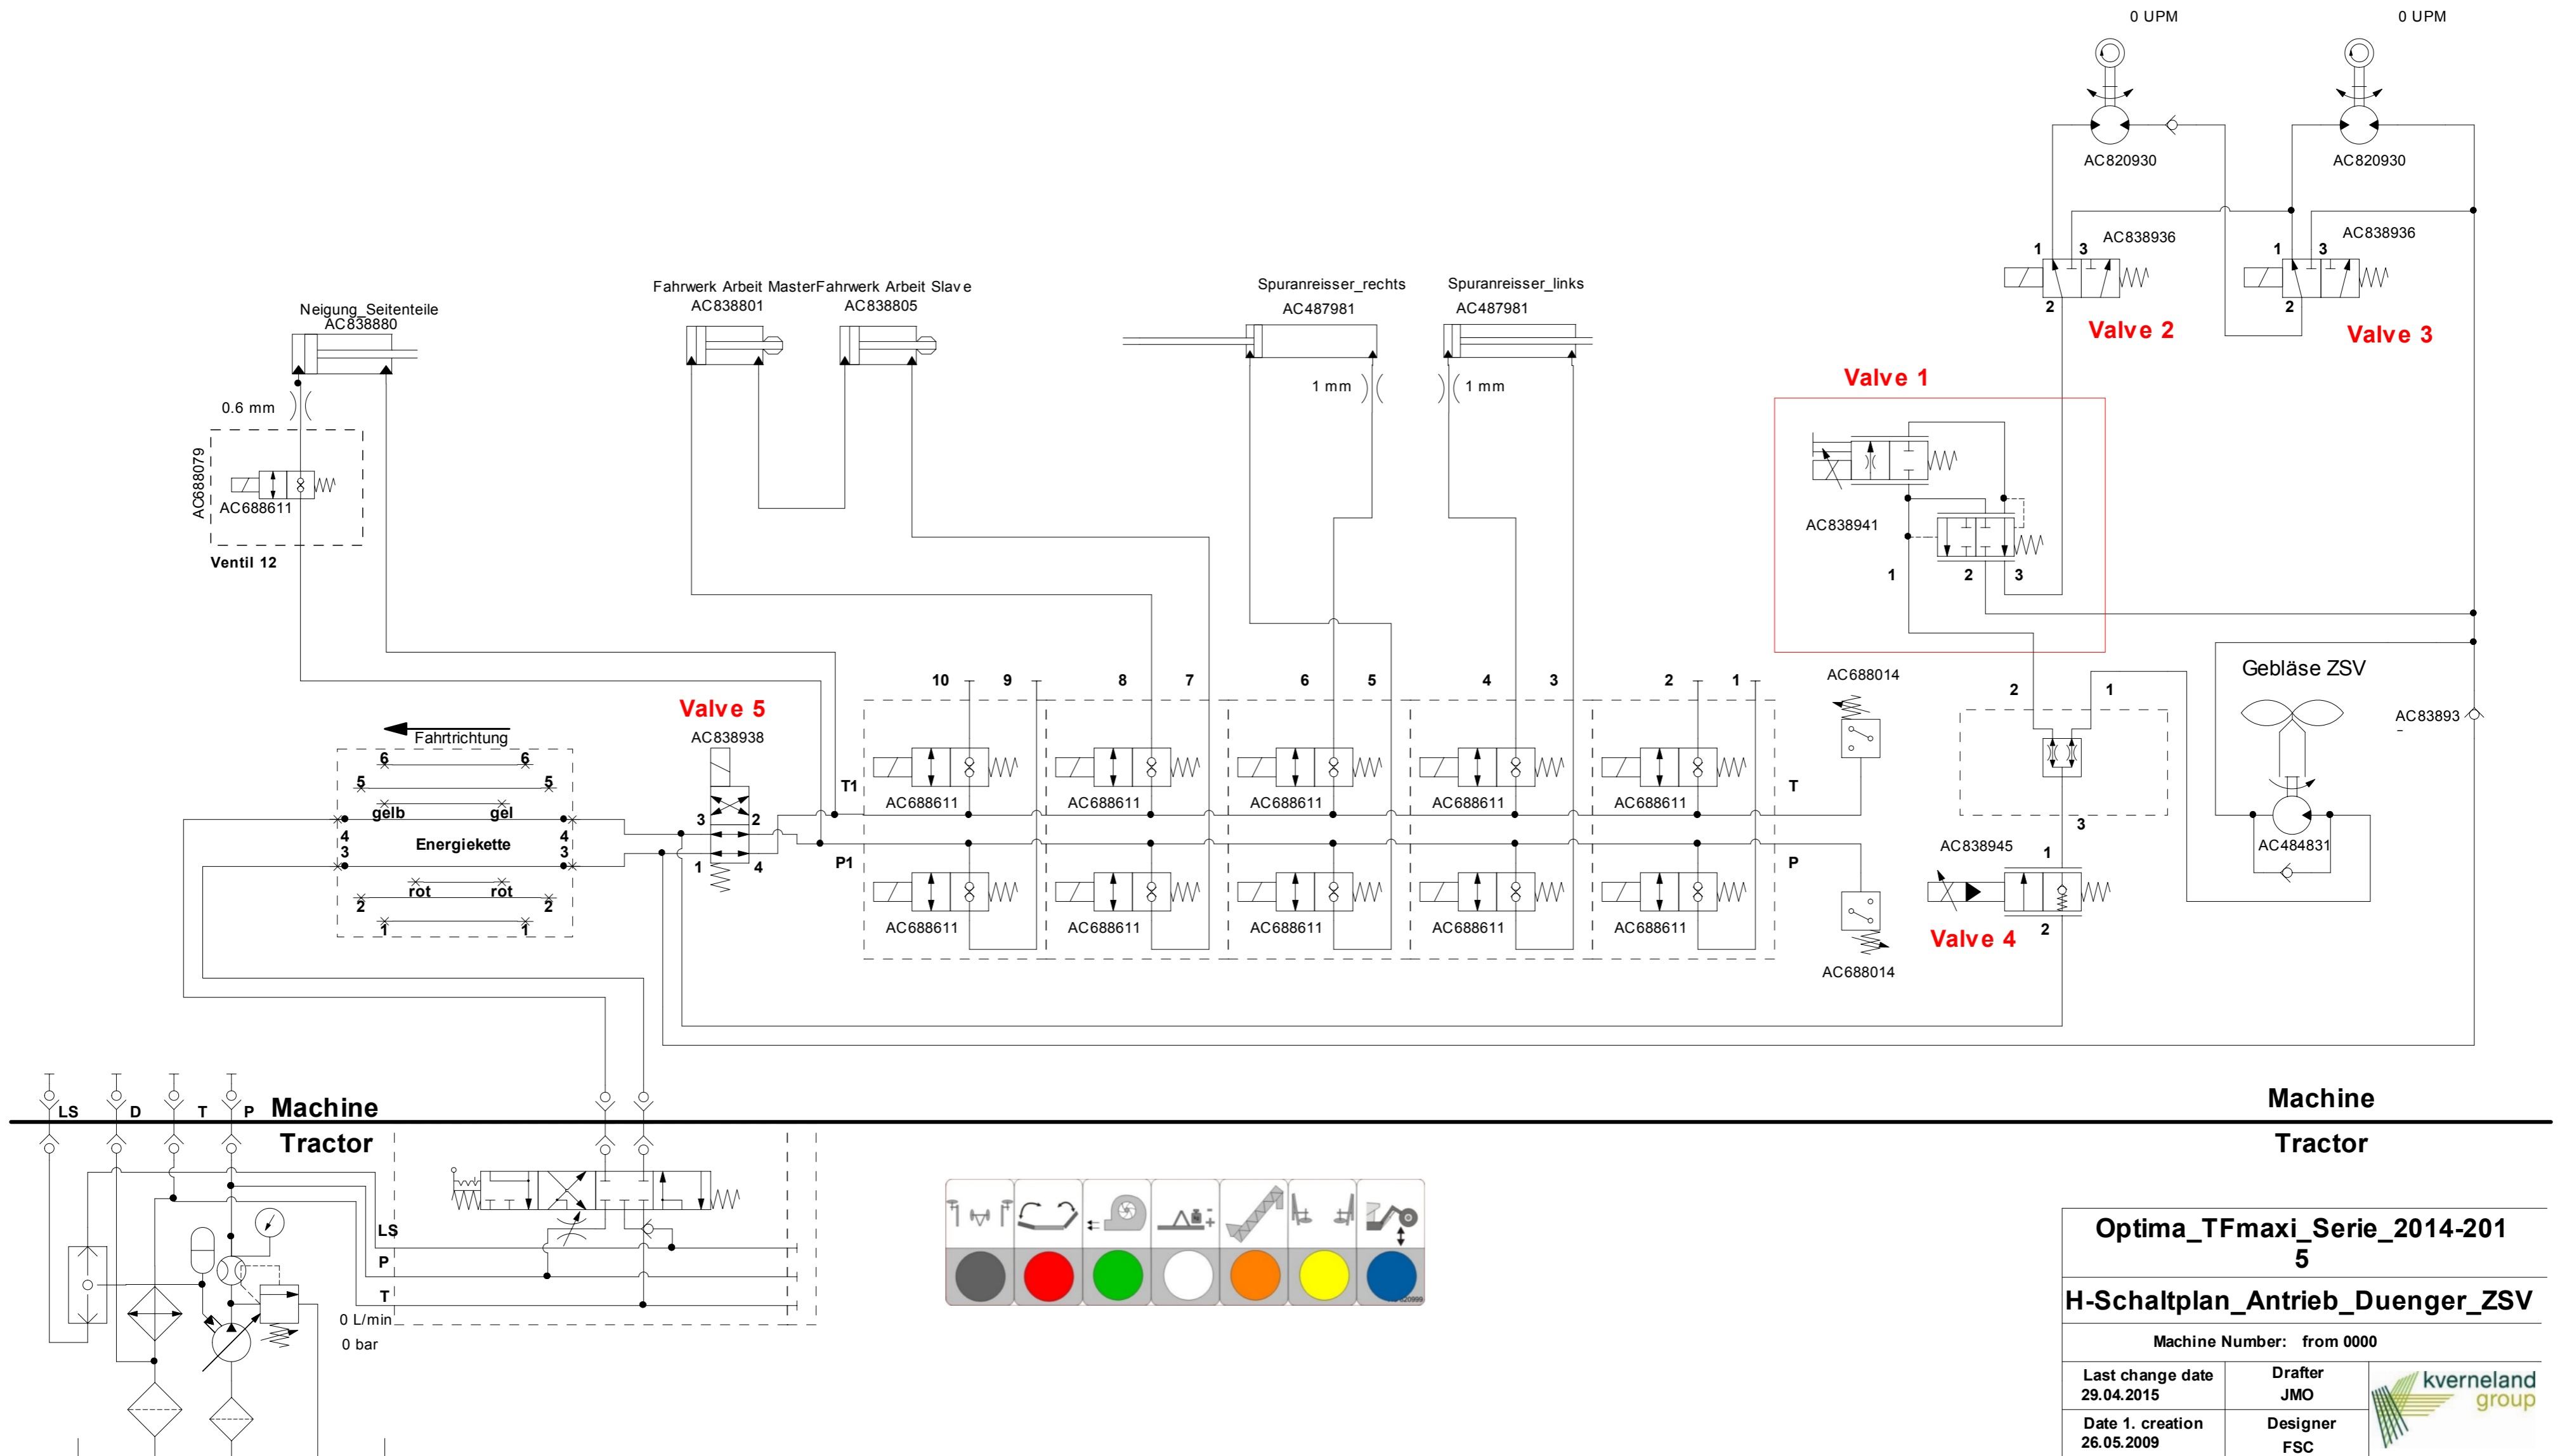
0 UPM
0 UPM
AC820930
AC820930
AC838936
AC838936
1 3
1 3
2
2
Valve 2
Valve 3
Neigung_Seitenteile
AC838880
Fahrwerk Arbeit Master
AC838801
Fahrwerk Arbeit Slave
AC838805
Spuranreisser_rechts
AC487981
Spuranreisser_links
AC487981
1 mm
1 mm
0.6 mm
AC688079
AC688611
Ventil 12
Valve 1
AC838941
1 2 3
Gebläse ZSV
AC83893
AC484831
AC688014
AC688014
2 1
3
AC838945
1
2
Valve 4
10 9 8 7 6 5 4 3 2 1
AC688611
AC688611
AC688611
AC688611
AC688611
AC688611
AC688611
AC688611
AC688611
AC688611
T1
P1
T
P
Valve 5
AC838938
3 2
1 4
Fahrtrichtung
6 6
5 5
gelb gel
4 4
3 3
Energiekette
rot rot
2 2
1 1
LS D T P Machine
Tractor
Machine
Tractor
LS
P
T
0 L/min
0 bar
Optima_TFmaxi_Serie_2014-2015
H-Schaltplan_Antrieb_Duenger_ZSV
Machine Number: from 0000
Last change date 29.04.2015
Drafter JMO
Date 1. creation 26.05.2009
Designer FSC
kverneland group